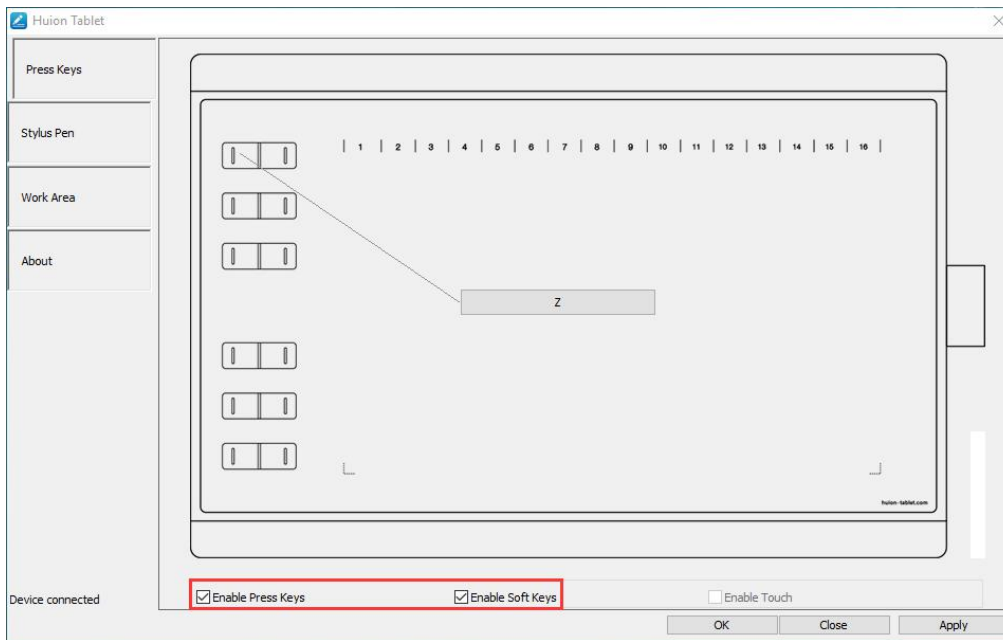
Huion Tablet

Press Keys

Stylus Pen

Work Area

About

1 2 3 4 5 6 7 8 9 10 11 12 13 14 15 16

Z

huion-tablet.com

Device connected

Enable Press Keys

Enable Soft Keys

Enable Touch

OK

Close

Apply